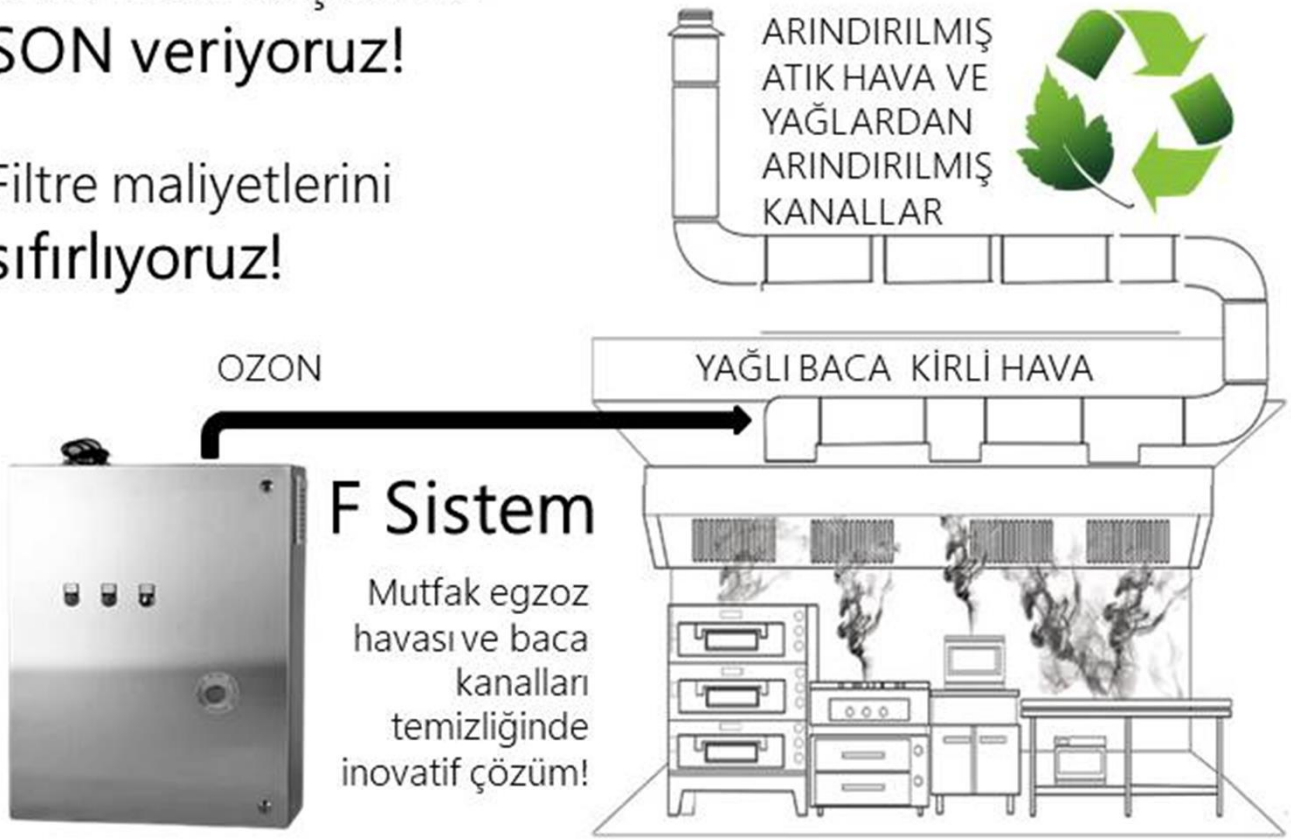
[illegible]

SON veriyoruz!

Filtre maliyetlerini sıfırlıyoruz!

ARINDIRILMIŞ ATIK HAVA VE YAĞLARDAN ARINDIRILMIŞ KANALLAR

OZON

YAĞLI BACA KİRLİ HAVA

F Sistem

Mutfak egzoz havası ve baca kanalları temizliğinde inovatif çözüm!